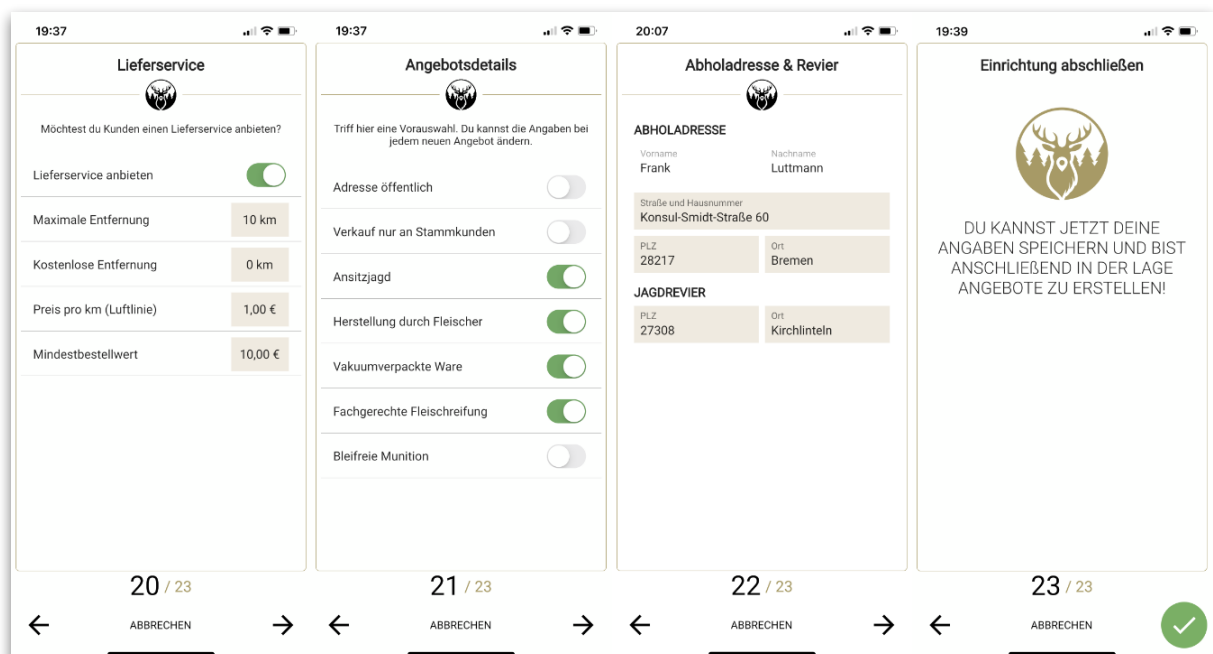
19:37

Lieferservice

Möchtest du Kunden einen Lieferservice anbieten?

Lieferservice anbieten

Maximale Entfernung 10 km

Kostenlose Entfernung 0 km

Preis pro km (Luftlinie) 1,00 €

Mindestbestellwert 10,00 €

20 / 23

← ABBRECHEN →

19:37

Angebotsdetails

Triff hier eine Vorauswahl. Du kannst die Angaben bei jedem neuen Angebot ändern.

Adresse öffentlich

Verkauf nur an Stammkunden

Ansitzjagd

Herstellung durch Fleischer

Vakuumverpackte Ware

Fachgerechte Fleischreifung

Bleifreie Munition

21 / 23

← ABBRECHEN →

20:07

Abholadresse & Revier

ABHOLADRESSE

Vorname
Frank

Nachname
Luttmann

Straße und Hausnummer
Konsul-Smidt-Straße 60

PLZ
28217

Ort
Bremen

JAGDREVIER

PLZ
27308

Ort
Kirchlinteln

22 / 23

← ABBRECHEN →

19:39

Einrichtung abschließen

DU KANNST JETZT DEINE ANGABEN SPEICHERN UND BIST ANSCHLIEẞEND IN DER LAGE ANGEBOTE ZU ERSTELLEN!

23 / 23

← ABBRECHEN